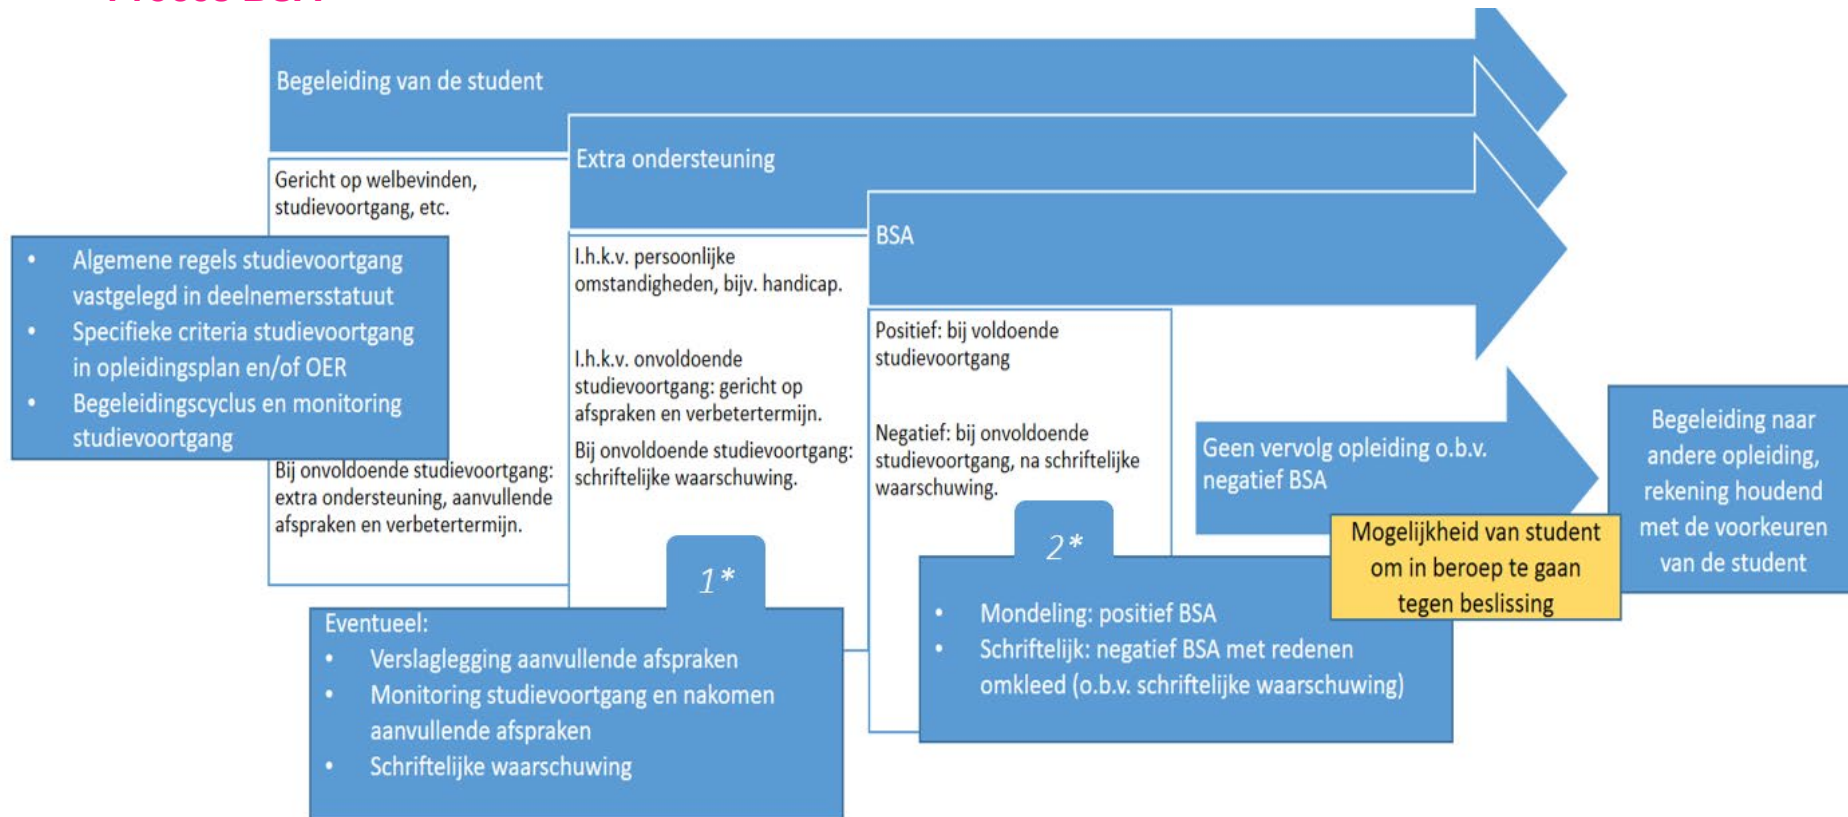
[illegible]

Begeleiding van de student

Gericht op welbevinden, studievoortgang, etc.

- Algemene regels studievoortgang vastgelegd in deelnemersstatuut
- Specifieke criteria studievoortgang in opleidingsplan en/of OER
- Begeleidingscyclus en monitoring studievoortgang

Bij onvoldoende studievoortgang: extra ondersteuning, aanvullende afspraken en verbetertermijn.

Extra ondersteuning

I.h.k.v. persoonlijke omstandigheden, bijv. handicap.

I.h.k.v. onvoldoende studievoortgang: gericht op afspraken en verbetertermijn.

Bij onvoldoende studievoortgang: schriftelijke waarschuwing.

1*

Eventueel:
- Verslaglegging aanvullende afspraken
- Monitoring studievoortgang en nakomen aanvullende afspraken
- Schriftelijke waarschuwing

BSA

Positief: bij voldoende studievoortgang

Negatief: bij onvoldoende studievoortgang, na schriftelijke waarschuwing.

2*

- Mondeling: positief BSA
- Schriftelijk: negatief BSA met redenen omkleed (o.b.v. schriftelijke waarschuwing)

Geen vervolg opleiding o.b.v. negatief BSA

Mogelijkheid van student om in beroep te gaan tegen beslissing

Begeleiding naar andere opleiding, rekening houdend met de voorkeuren van de student